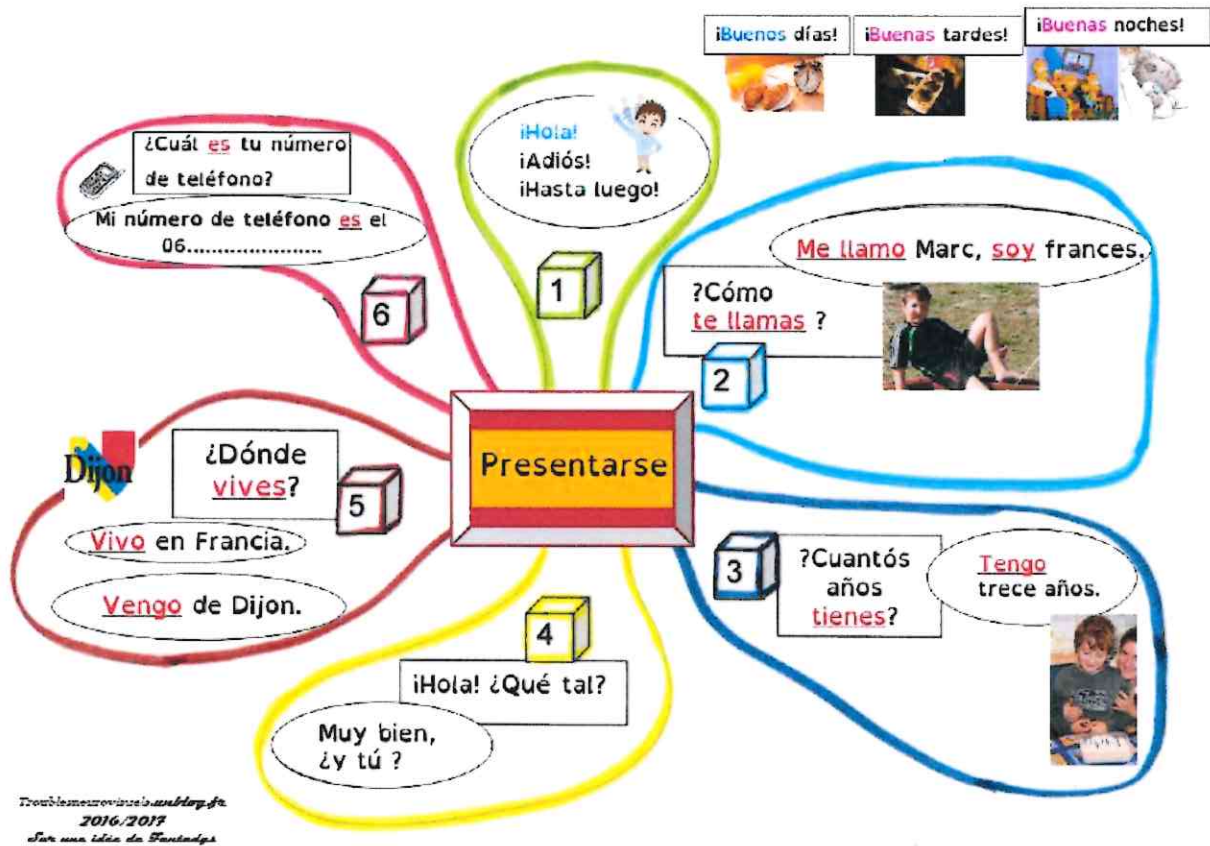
¡Buenos días! ¡Buenas tardes! ¡Buenas noches!

¿Cuál es tu número de teléfono?

Mi número de teléfono es el 06.....................

¡Hola!
¡Adiós!
¡Hasta luego!

1

Me llamo Marc, soy frances.

?Cómo te llamas ?

2

6

Presentarse

Dijon

¿Dónde vives?

5

Vivo en Francia.

Vengo de Dijon.

3

?Cuantós años tienes?

Tengo trece años.

4

¡Hola! ¿Qué tal?

Muy bien, ¿y tú ?

Troublesneurovisuels.unblog.fr
2016/2017
Sur une idée de Fantadys